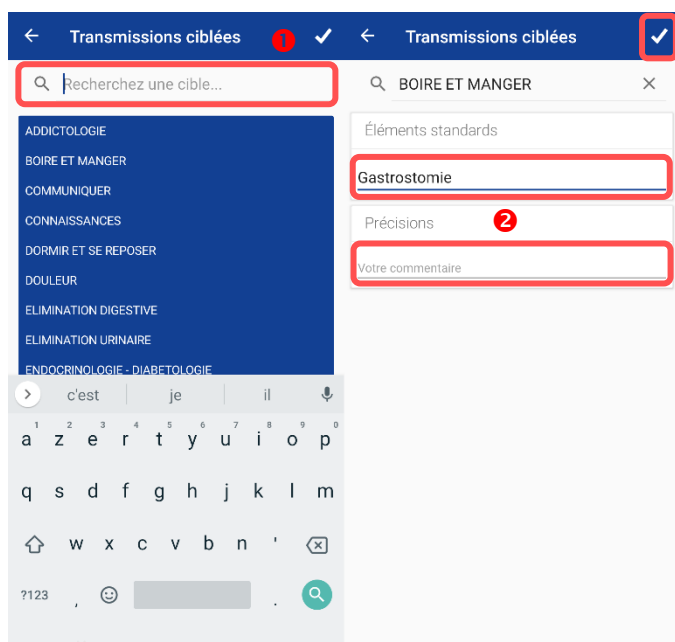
Transmissions ciblées
1
Recherchez une cible...
ADDICTOLOGIE
BOIRE ET MANGER
COMMUNIQUER
CONNAISSANCES
DORMIR ET SE REPOSER
DOULEUR
ELIMINATION DIGESTIVE
ELIMINATION URINAIRE
ENDOCRINOLOGIE - DIABETOLOGIE
c'est
je
il
1 2 3 4 5 6 7 8 9 0
a z e r t y u i o p
q s d f g h j k l m
w x c v b n '
?123
,
.

Transmissions ciblées
BOIRE ET MANGER
Éléments standards
Gastrostomie
Précisions
2
Votre commentaire